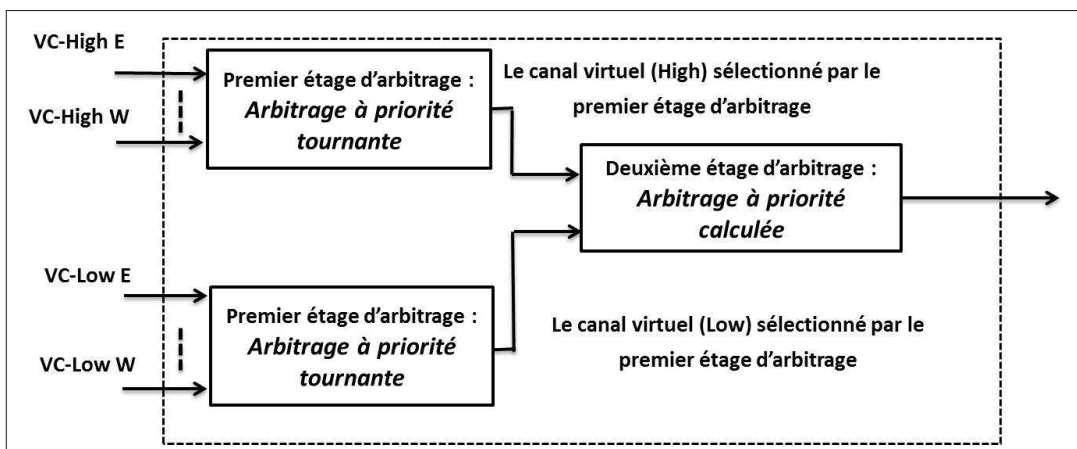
VC-High E

VC-High W

Premier étage d'arbitrage : *Arbitrage à priorité tournante*

Le canal virtuel (High) sélectionné par le premier étage d'arbitrage

Deuxième étage d'arbitrage : *Arbitrage à priorité calculée*

VC-Low E

VC-Low W

Premier étage d'arbitrage : *Arbitrage à priorité tournante*

Le canal virtuel (Low) sélectionné par le premier étage d'arbitrage